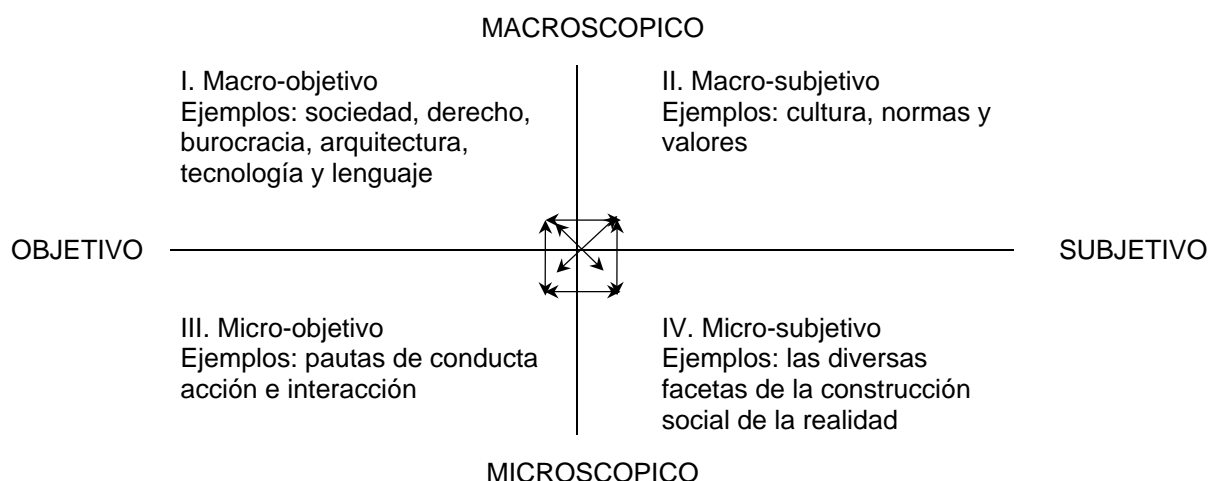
MACROSCOPICO

I. Macro-objetivo
Ejemplos: sociedad, derecho, burocracia, arquitectura, tecnología y lenguaje

II. Macro-subjetivo
Ejemplos: cultura, normas y valores

OBJETIVO

SUBJETIVO

III. Micro-objetivo
Ejemplos: pautas de conducta acción e interacción

IV. Micro-subjetivo
Ejemplos: las diversas facetas de la construcción social de la realidad

MICROSCOPICO